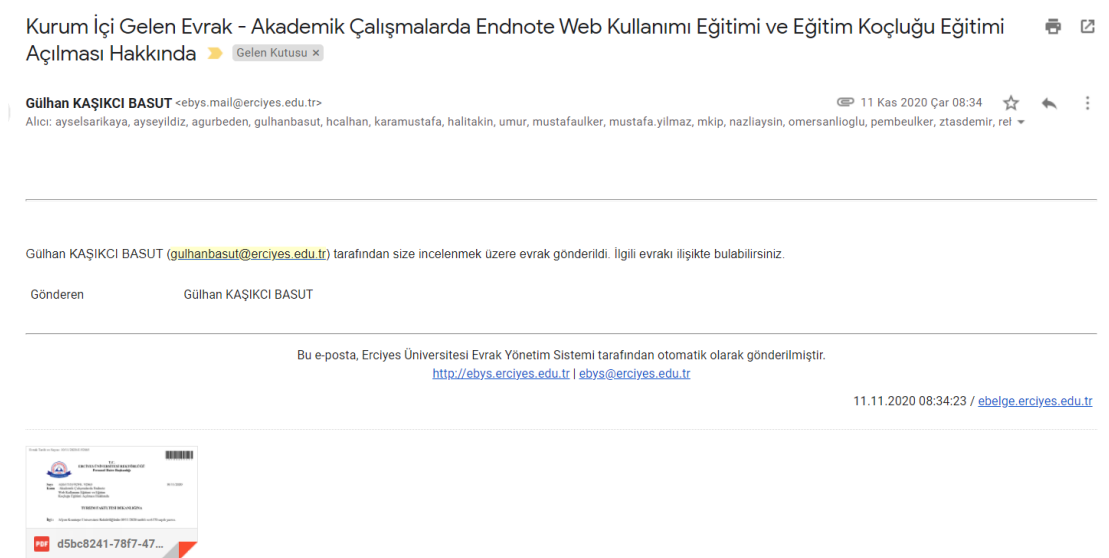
Kurum İçi Gelen Evrak - Akademik Çalışmalarda Endnote Web Kullanımı Eğitimi ve Eğitim Koçluğu Eğitimi Açılması Hakkında

Gelen Kutusu ×

Gülhan KAŞIKCI BASUT <ebys.mail@erciyes.edu.tr>

11 Kas 2020 Çar 08:34

Alıcı: ayselsarikaya, ayseyildiz, agurbeden, gulhanbasut, hcalhan, karamustafa, halitakin, umur, mustafaulker, mustafa.yilmaz, mkip, nazliaysin, omersanlioglu, pembeulker, ztasdemir, ret

Gülhan KAŞIKCI BASUT (gulhanbasut@erciyes.edu.tr) tarafından size incelenmek üzere evrak gönderildi. İlgili evrakı ilişikte bulabilirsiniz.

Gönderen Gülhan KAŞIKCI BASUT

Bu e-posta, Erciyes Üniversitesi Evrak Yönetim Sistemi tarafından otomatik olarak gönderilmiştir.
http://ebys.erciyes.edu.tr | ebys@erciyes.edu.tr

11.11.2020 08:34:23 / ebelge.erciyes.edu.tr

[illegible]

PDF d5bc8241-78f7-47...